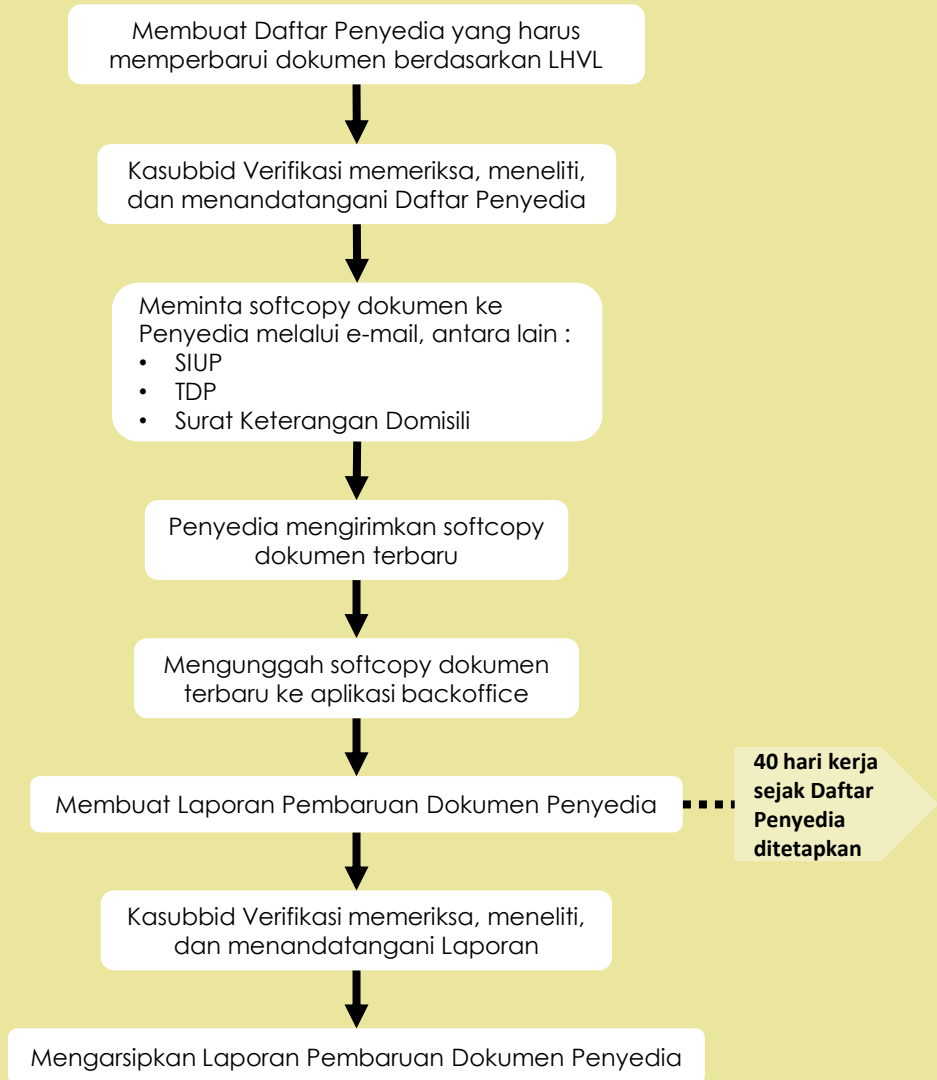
Membuat Daftar Penyedia yang harus memperbarui dokumen berdasarkan LHVL

Kasubbid Verifikasi memeriksa, meneliti, dan menandatangani Daftar Penyedia

Meminta softcopy dokumen ke Penyedia melalui e-mail, antara lain :
• SIUP
• TDP
• Surat Keterangan Domisili

Penyedia mengirimkan softcopy dokumen terbaru

Mengunggah softcopy dokumen terbaru ke aplikasi backoffice

Membuat Laporan Pembaruan Dokumen Penyedia

**40 hari kerja sejak Daftar Penyedia ditetapkan**

Kasubbid Verifikasi memeriksa, meneliti, dan menandatangani Laporan

Mengarsipkan Laporan Pembaruan Dokumen Penyedia